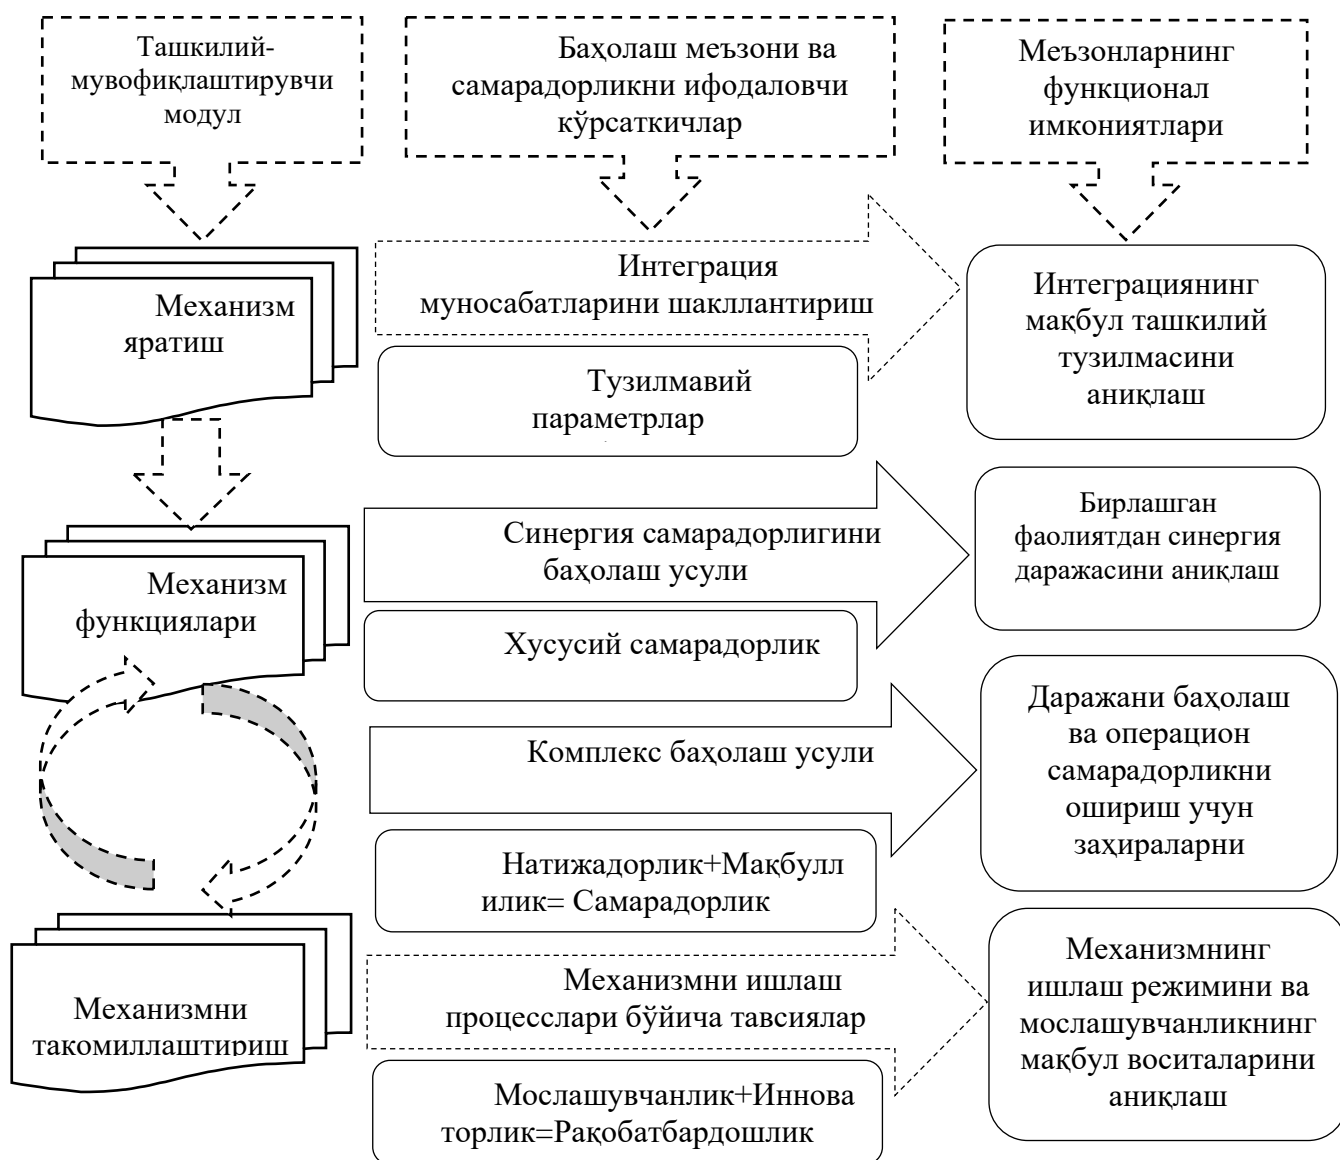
Ташкилий-мувофиқлаштирувчи модул

Баҳолаш меъзони ва самарадорликни ифодаловчи кўрсаткичлар

Меъзонларнинг функционал имкониятлари

Механизм яратиш

Интеграция муносабатларини шакллантириш

Интеграциянинг мақбул ташкилий тузилмасини аниқлаш

Тузилмавий параметрлар

Механизм функциялари

Синергия самарадорлигини баҳолаш усули

Бирлашган фаолиятдан синергия даражасини аниқлаш

Хусусий самарадорлик

Комплекс баҳолаш усули

Даражани баҳолаш ва операцион самарадорликни ошириш учун заҳираларни

Натижадорлик+Мақбуллик= Самарадорлик

Механизмни такомиллаштириш

Механизмни ишлаш процесслари бўйича тавсиялар

Механизмнинг ишлаш режимини ва мослашувчанликнинг мақбул воситаларини аниқлаш

Мослашувчанлик+Инноваторлик=Рақобатбардошлик